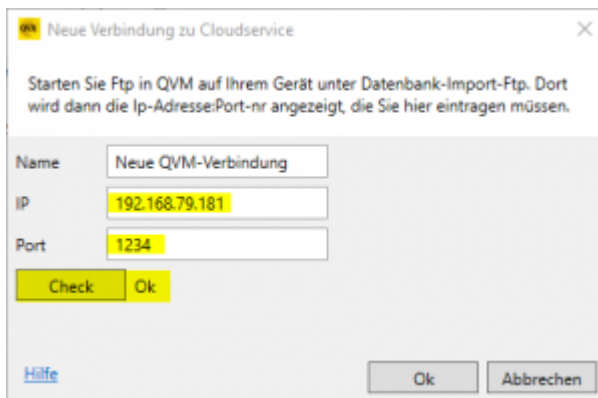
Neue Verbindung zu Cloudservice

×

Starten Sie Ftp in QVM auf Ihrem Gerät unter Datenbank-Import-Ftp. Dort wird dann die Ip-Adresse:Port-nr angezeigt, die Sie hier eintragen müssen.

Name
Neue QVM-Verbindung

IP
192.168.79.181

Port
1234

Check
Ok

Hilfe

Ok
Abbrechen